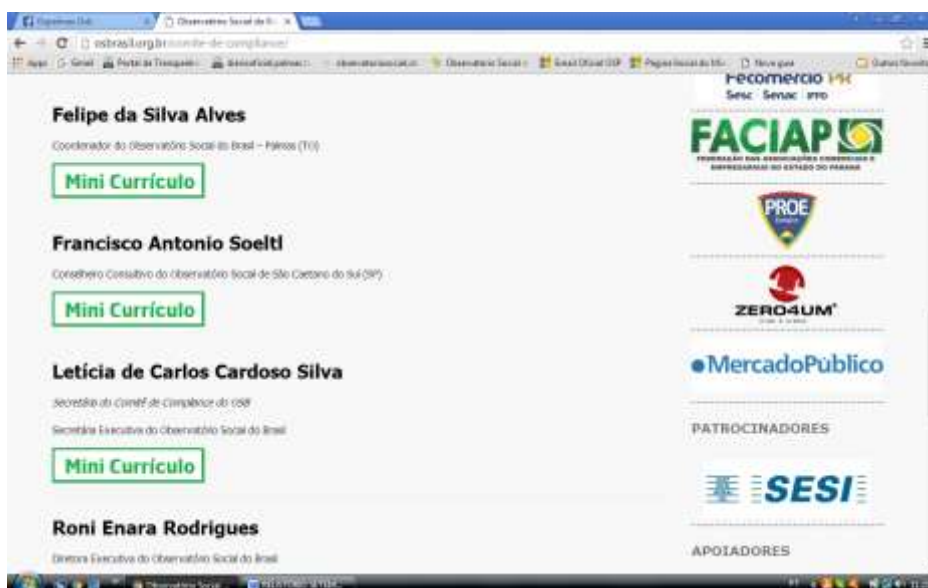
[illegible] | Observatório Social do B... ×

osbrasil.org.br/comite-de-compliance/

Apps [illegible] Portal da Transparên... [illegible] Observatório Social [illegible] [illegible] Nova guia Outros favoritos

Fecomercio PR
Sesc Senac IFPD

FACIAP
FEDERAÇÃO DAS ASSOCIAÇÕES COMERCIAIS E EMPRESARIAIS DO ESTADO DO PARANÁ

PROE

ZERO4UM

●MercadoPúblico

PATROCINADORES

SESI

APOIADORES

Felipe da Silva Alves

Coordenador do Observatório Social do Brasil – Palmas (TO)

Mini Currículo

Francisco Antonio Soeltl

Conselheiro Consultivo do Observatório Social de São Caetano do Sul (SP)

Mini Currículo

Letícia de Carlos Cardoso Silva

Secretária do Comitê de Compliance do OSB

Secretária Executiva do Observatório Social do Brasil

Mini Currículo

Roni Enara Rodrigues

Diretora Executiva do Observatório Social do Brasil

Observatório Social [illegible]